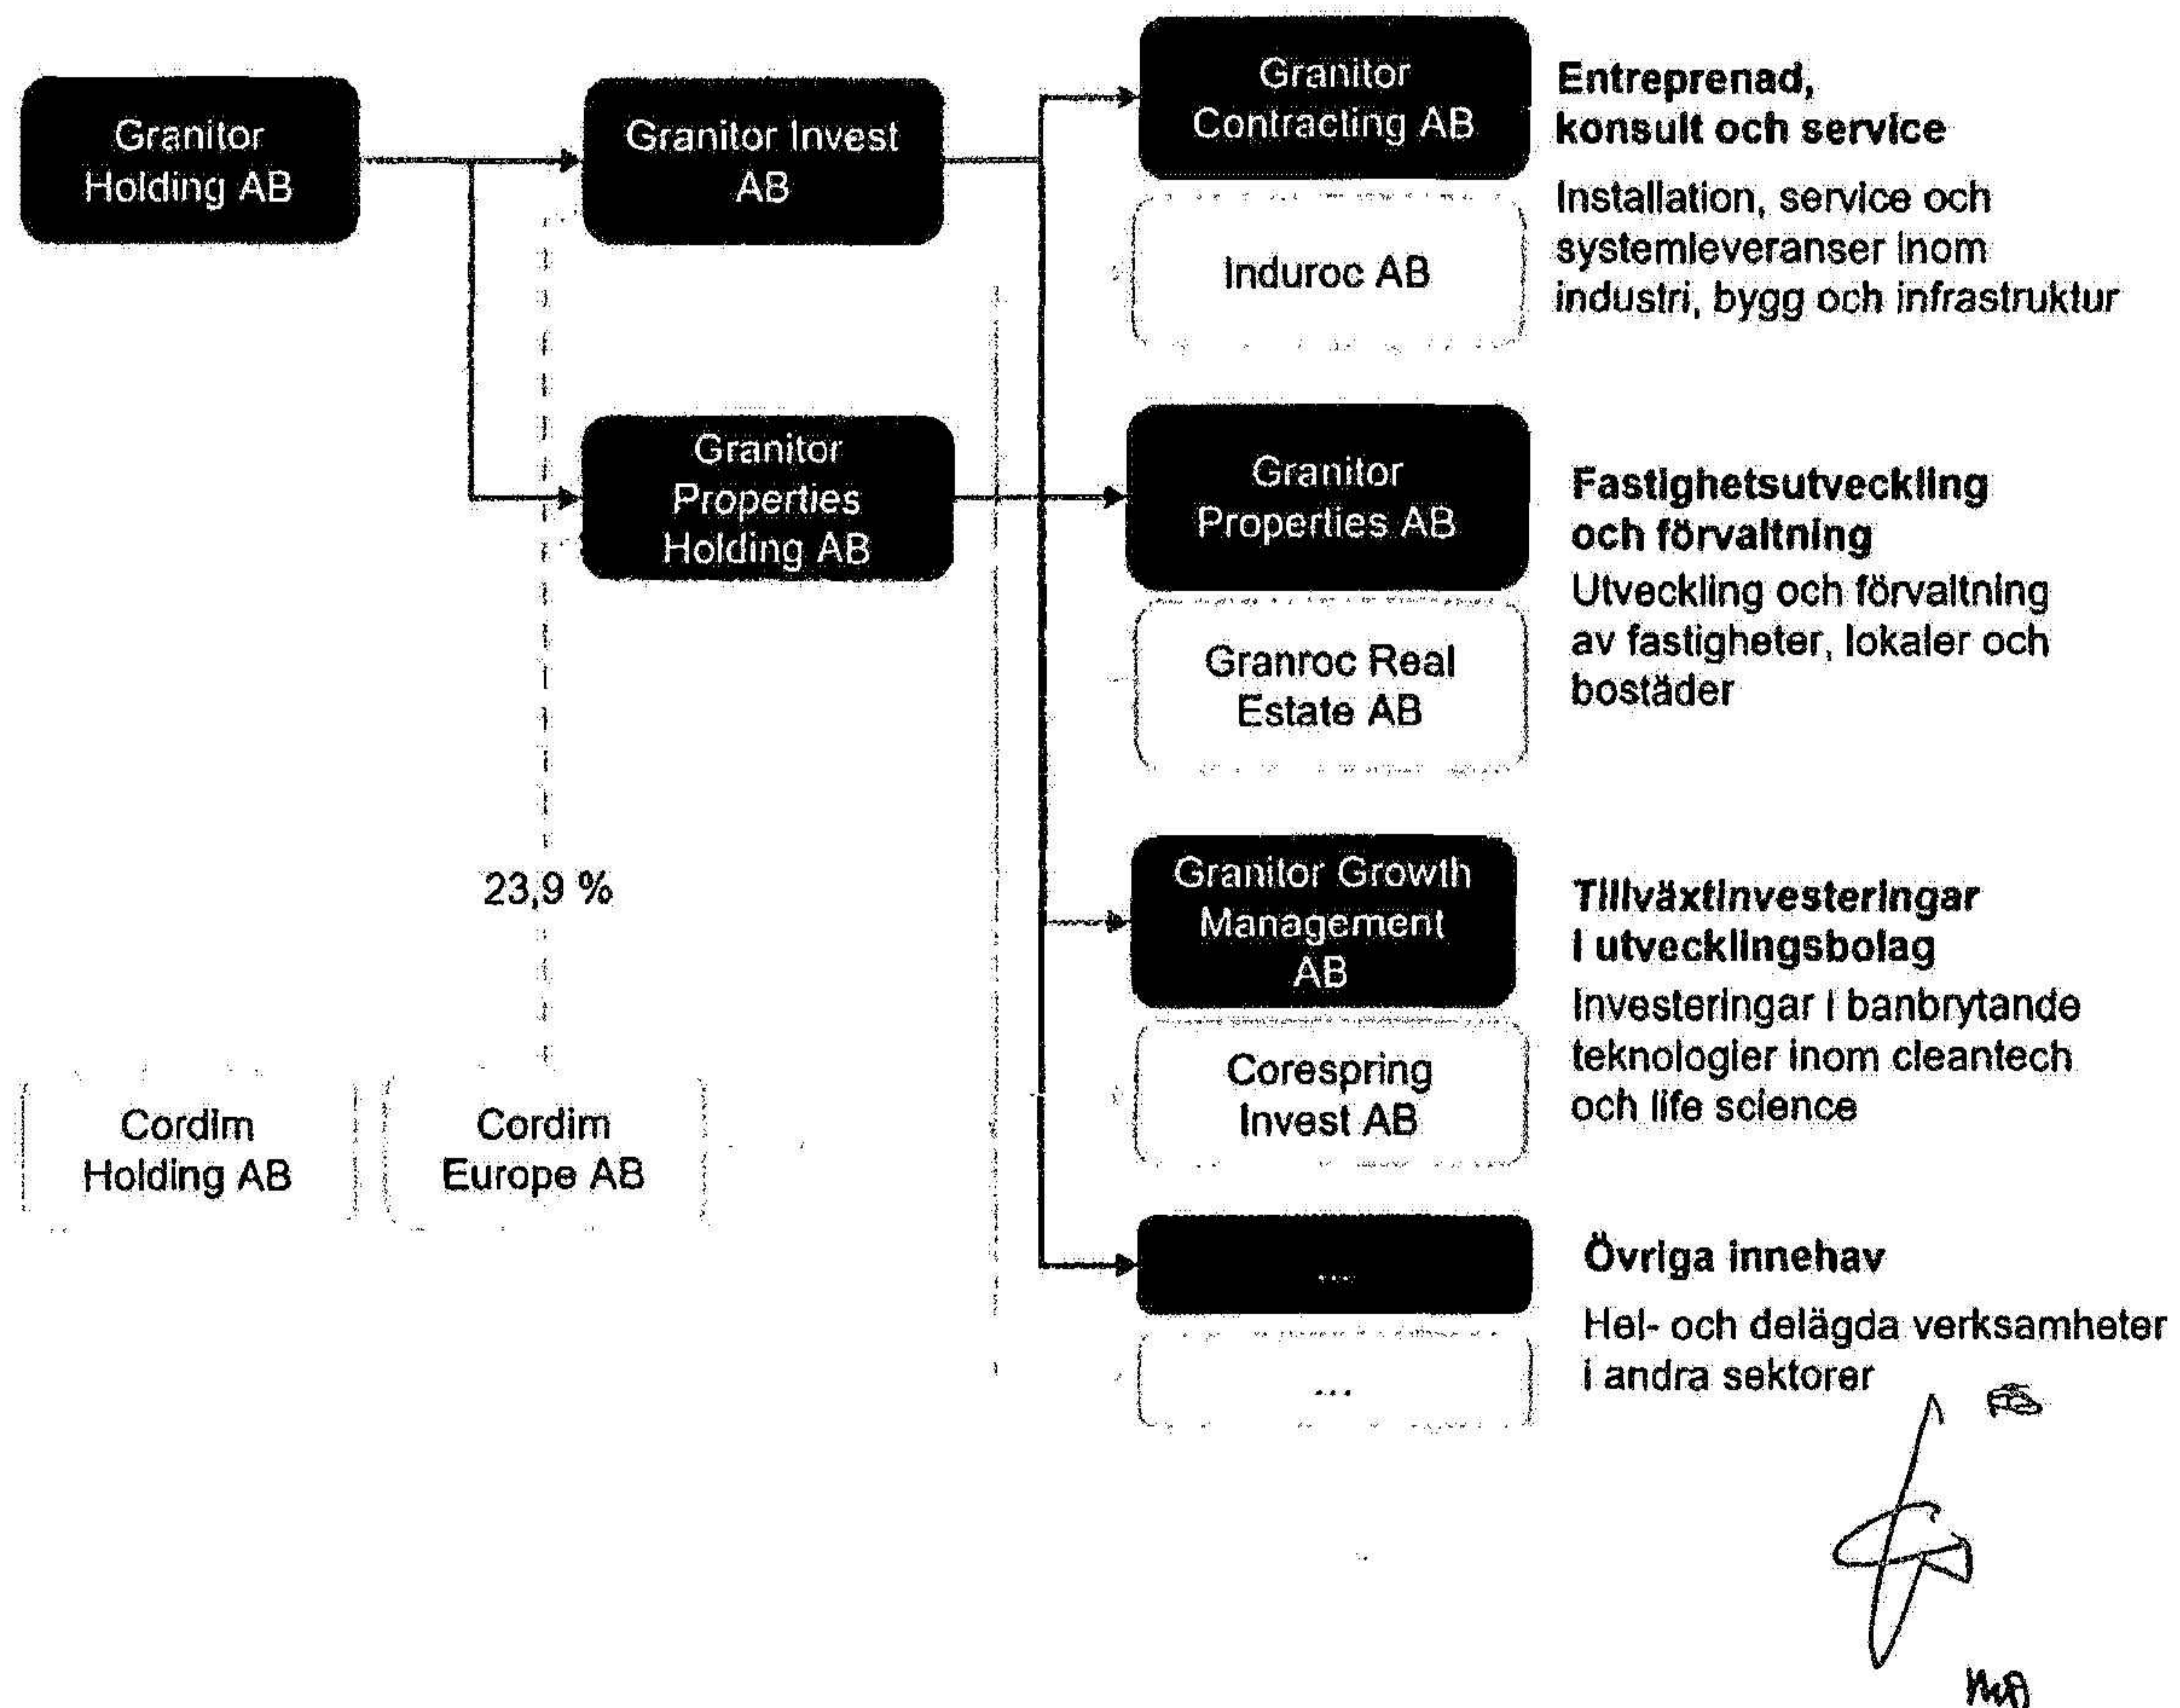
Granitor Holding AB

Granitor Invest AB

Granitor Properties Holding AB

23,9 %

Cordim Holding AB

Cordim Europe AB

Granitor Contracting AB

Induroc AB

**Entreprenad, konsult och service**

Installation, service och systemleveranser inom industri, bygg och infrastruktur

Granitor Properties AB

Granroc Real Estate AB

**Fastighetsutveckling och förvaltning**

Utveckling och förvaltning av fastigheter, lokaler och bostäder

Granitor Growth Management AB

Corespring Invest AB

**Tillväxtinvesteringar i utvecklingsbolag**

Investeringar i banbrytande teknologier inom cleantech och life science

...

...

**Övriga innehav**

Hel- och delägda verksamheter i andra sektorer

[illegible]

MB